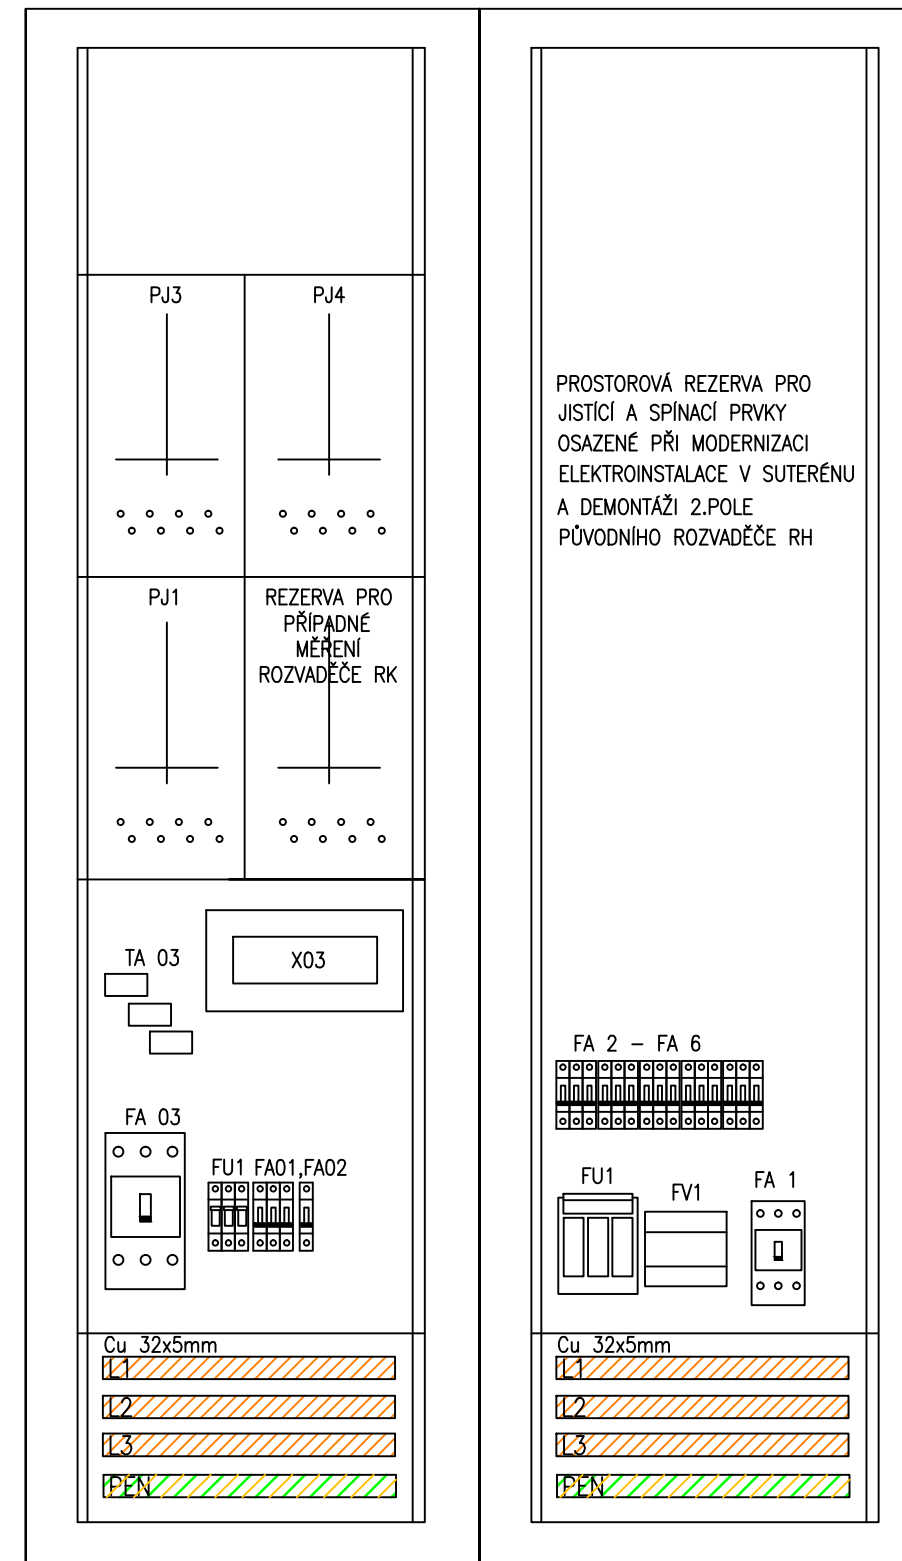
PJ3
PJ4
PJ1
REZERVA PRO PŘÍPADNÉ MĚŘENÍ ROZVADĚČE RK
TA 03
X03
FA 03
FU1 FA01,FA02
Cu 32x5mm
L1
L2
L3
PEN

PROSTOROVÁ REZERVA PRO JISTÍCÍ A SPÍNACÍ PRVKY OSAZENÉ PŘI MODERNIZACI ELEKTROINSTALACE V SUTERÉNU A DEMONTÁŽI 2.POLE PŮVODNÍHO ROZVADĚČE RH
FA 2 – FA 6
FU1
FV1
FA 1
Cu 32x5mm
L1
L2
L3
PEN